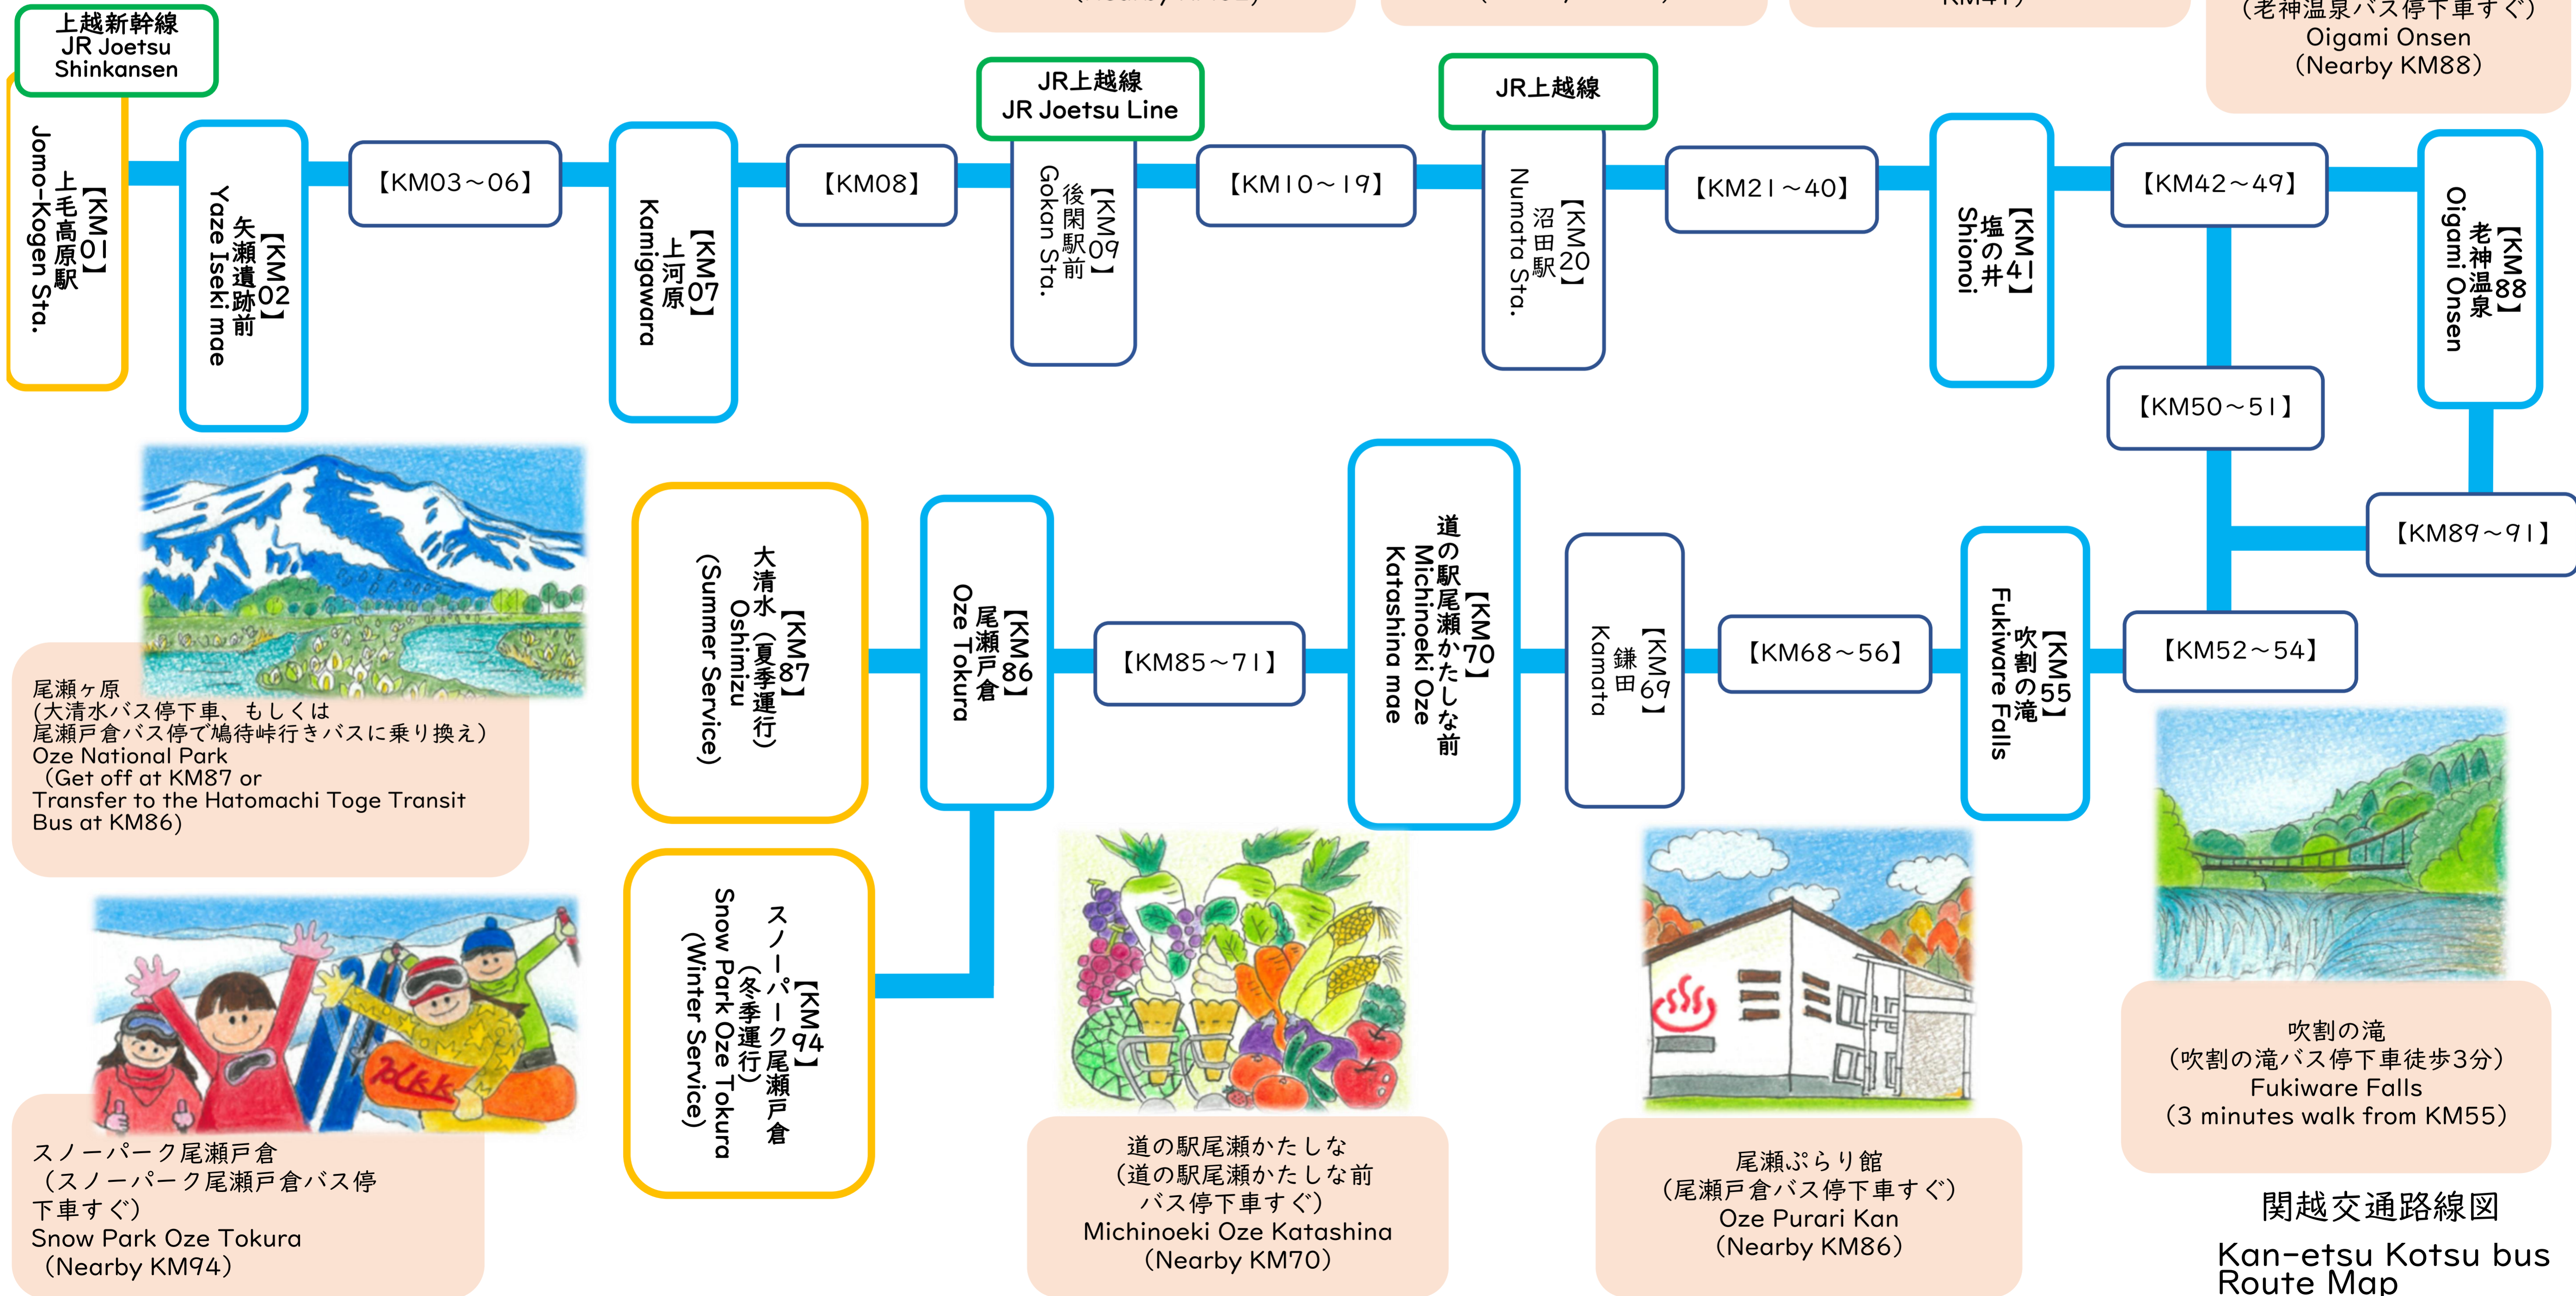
(Nearby KM52)

KM41)

（老神温泉バス停下車すぐ）
Oigami Onsen
(Nearby KM88)

上越新幹線
JR Joetsu Shinkansen

【KM01】
上毛高原駅
Jomo-Kogen Sta.

【KM02】
矢瀬遺跡前
Yaze Iseki mae

【KM03～06】

【KM07】
上河原
Kamigawara

【KM08】

JR上越線
JR Joetsu Line

【KM09】
後閑駅前
Gokan Sta.

【KM10～19】

JR上越線

【KM20】
沼田駅
Numata Sta.

【KM21～40】

【KM41】
塩の井
Shionoi

【KM42～49】

【KM88】
老神温泉
Oigami Onsen

【KM50～51】

【KM89～91】

【KM52～54】

【KM55】
吹割の滝
Fukiware Falls

【KM68～56】

【KM69】
鎌田
Kamata

【KM70】
道の駅尾瀬かたしな前
Michinoeki Oze Katashina mae

【KM85～71】

【KM86】
尾瀬戸倉
Oze Tokura

【KM87】
大清水（夏季運行）
Oshimizu
(Summer Service)

【KM94】
スノーパーク尾瀬戸倉
（冬季運行）
Snow Park Oze Tokura
(Winter Service)

尾瀬ヶ原
(大清水バス停下車、もしくは
尾瀬戸倉バス停で鳩待峠行きバスに乗り換え)
Oze National Park
（Get off at KM87 or
Transfer to the Hatomachi Toge Transit Bus at KM86)

スノーパーク尾瀬戸倉
（スノーパーク尾瀬戸倉バス停下車すぐ）
Snow Park Oze Tokura
（Nearby KM94）

道の駅尾瀬かたしな
（道の駅尾瀬かたしな前バス停下車すぐ）
Michinoeki Oze Katashina
(Nearby KM70)

尾瀬ぷらり館
（尾瀬戸倉バス停下車すぐ）
Oze Purari Kan
(Nearby KM86)

吹割の滝
（吹割の滝バス停下車徒歩3分）
Fukiware Falls
（3 minutes walk from KM55）

関越交通路線図
Kan-etsu Kotsu bus Route Map